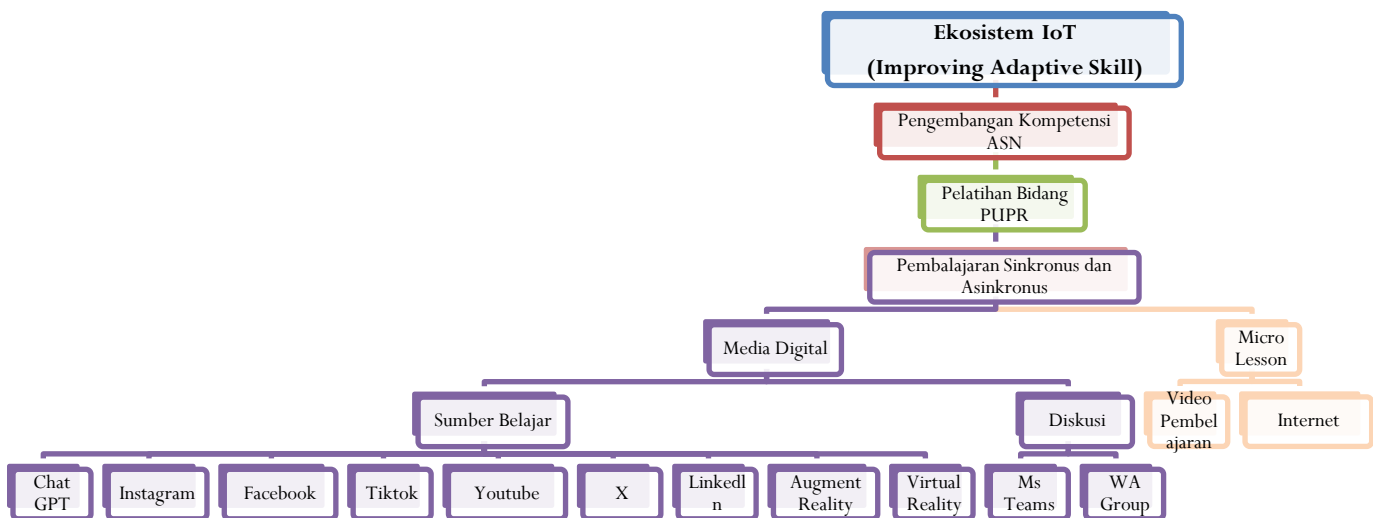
Ekosistem IoT
(Improving Adaptive Skill)

Pengembangan Kompetensi ASN

Pelatihan Bidang PUPR

Pembalajaran Sinkronus dan Asinkronus

Media Digital

Micro Lesson

Sumber Belajar

Diskusi

Video Pembel ajaran

Internet

Chat GPT

Instagram

Facebook

Tiktok

Youtube

X

LinkedI n

Augment Reality

Virtual Reality

Ms Teams

WA Group